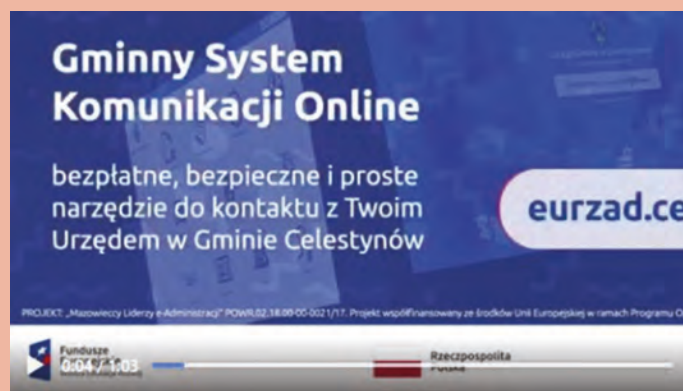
Gminny System Komunikacji Online

bezpłatne, bezpieczne i proste narzędzie do kontaktu z Twoim Urzędem w Gminie Celestynów

eurzad.ce

PROJEKT: „Mazowieccy Liderzy e-Administracji" POWR.02.18.00-00-0021/17. Projekt współfinansowany ze środków Unii Europejskiej w ramach Programu O

Fundusze Europejskie

0:04 / 1:03

Rzeczpospolita Polska